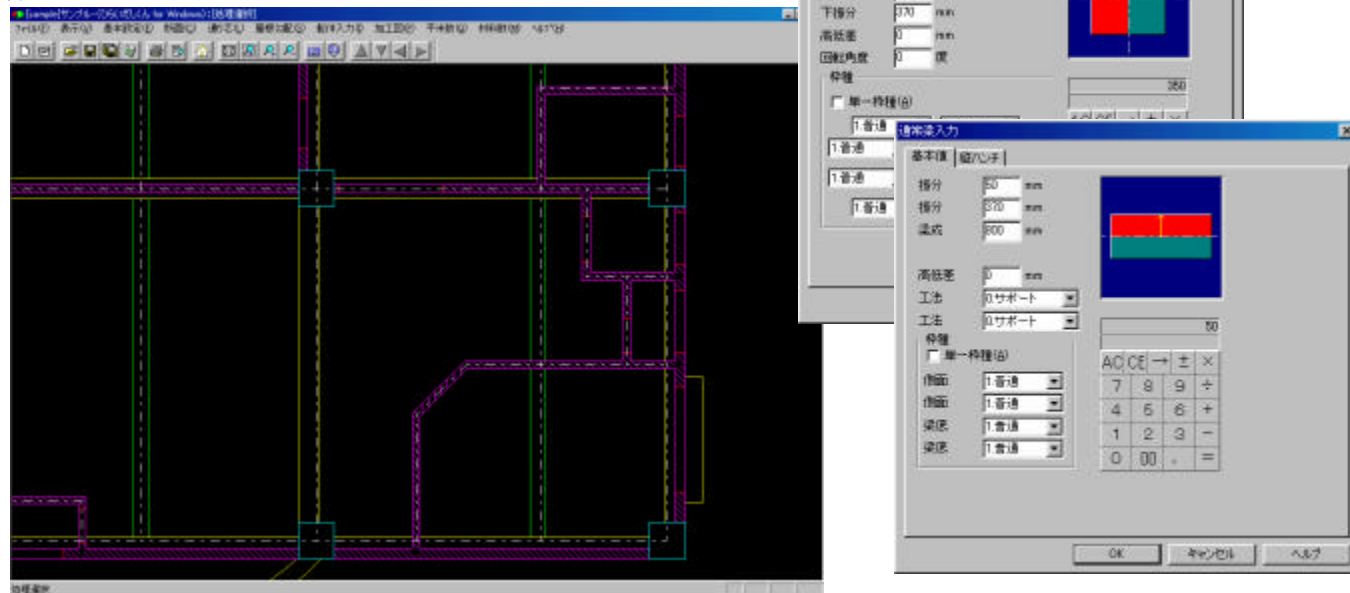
[sample]サンプル一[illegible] for Windows] [処理選択]

ファイル(F) 表示(V) 基本設定(E) 作図(D) 修正(E) 躯体の配置(B) 躯体入力(I) 加工図(K) 干渉数(S) 材料数(M) ヘルプ(H)

処理選択

下振分 370 mm
高低差 0 mm
回転角度 0 度
枠種
単一枠種(A)
1.普通
1.普通
1.普通
1.普通
350

通常梁入力
基本値 | 組/ハンチ
振分 50 mm
振分 310 mm
梁成 800 mm
高低差 0 mm
工法 0.サポート
工法 0.サポート
枠種
単一枠種(A)
側面 1.普通
側面 1.普通
梁底 1.普通
梁底 1.普通
50

| AC | CE | → | ± | × |
|---|---|---|---|---|
| 7 | 8 | 9 | ÷ | |
| 4 | 5 | 6 | + | |
| 1 | 2 | 3 | − | |
| 0 | 00 | . | = | |

OK キャンセル ヘルプ